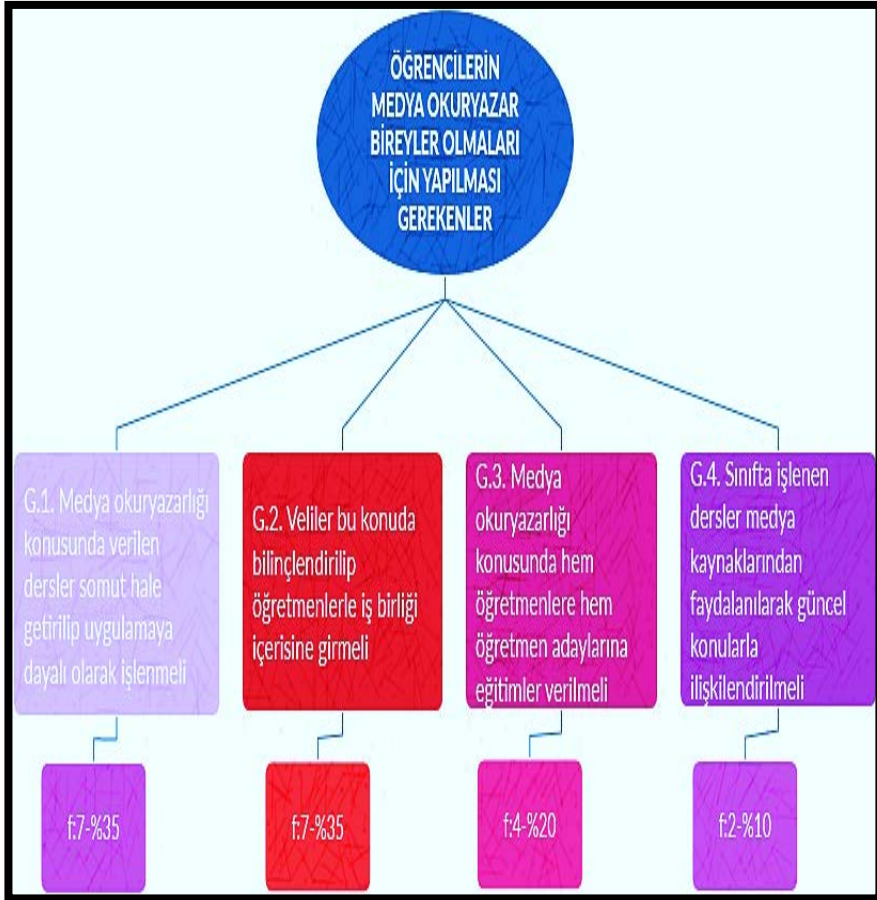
ÖĞRENCİLERİN MEDYA OKURYAZAR BİREYLER OLMALARI İÇİN YAPILMASI GEREKENLER

G.1. Medya okuryazarlığı konusunda verilen dersler somut hale getirilip uygulamaya dayalı olarak işlenmeli

G.2. Veliler bu konuda bilinçlendirilip öğretmenlerle iş birliği içerisine girmeli

G.3. Medya okuryazarlığı konusunda hem öğretmenlere hem öğretmen adaylarına eğitimler verilmeli

G.4. Sınıfta işlenen dersler medya kaynaklarından faydalanılarak güncel konularla ilişkilendirilmeli

f:7-%35

f:7-%35

f:4-%20

f:2-%10